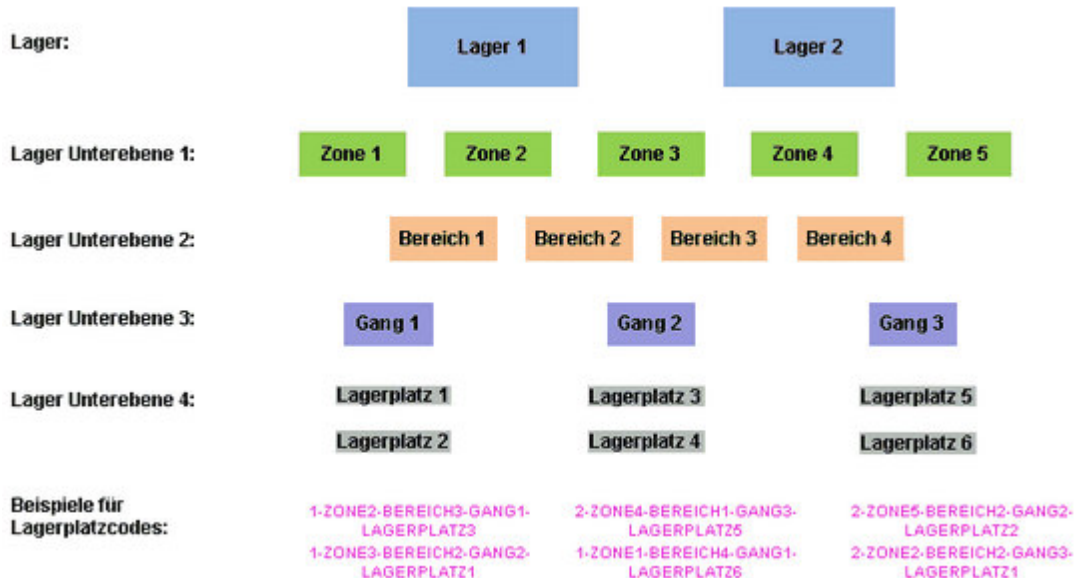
Lager:

Lager 1

Lager 2

Lager Unterebene 1:

Zone 1

Zone 2

Zone 3

Zone 4

Zone 5

Lager Unterebene 2:

Bereich 1

Bereich 2

Bereich 3

Bereich 4

Lager Unterebene 3:

Gang 1

Gang 2

Gang 3

Lager Unterebene 4:

Lagerplatz 1

Lagerplatz 3

Lagerplatz 5

Lagerplatz 2

Lagerplatz 4

Lagerplatz 6

Beispiele für Lagerplatzcodes:

1-ZONE2-BEREICH3-GANG1-LAGERPLATZ3

2-ZONE4-BEREICH1-GANG3-LAGERPLATZ5

2-ZONE5-BEREICH2-GANG2-LAGERPLATZ2

1-ZONE3-BEREICH2-GANG2-LAGERPLATZ1

1-ZONE1-BEREICH4-GANG1-LAGERPLATZ6

2-ZONE2-BEREICH2-GANG3-LAGERPLATZ1